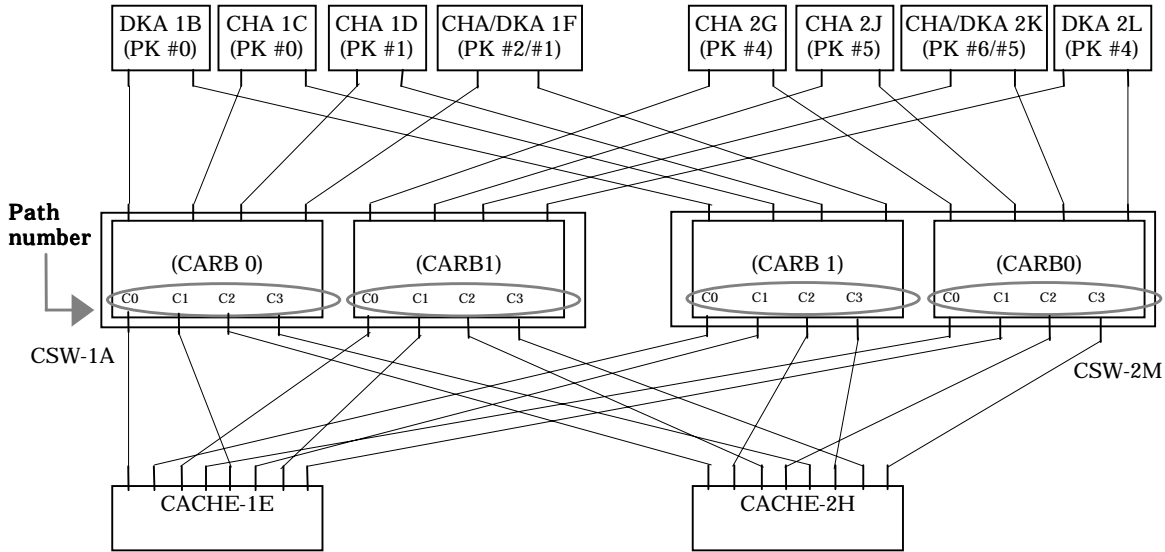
DKA 1B (PK #0)
CHA 1C (PK #0)
CHA 1D (PK #1)
CHA/DKA 1F (PK #2/#1)
CHA 2G (PK #4)
CHA 2J (PK #5)
CHA/DKA 2K (PK #6/#5)
DKA 2L (PK #4)

Path number

(CARB 0)
C0 C1 C2 C3
(CARB1)
C0 C1 C2 C3
(CARB 1)
C0 C1 C2 C3
(CARB0)
C0 C1 C2 C3

CSW-1A
CSW-2M

CACHE-1E
CACHE-2H